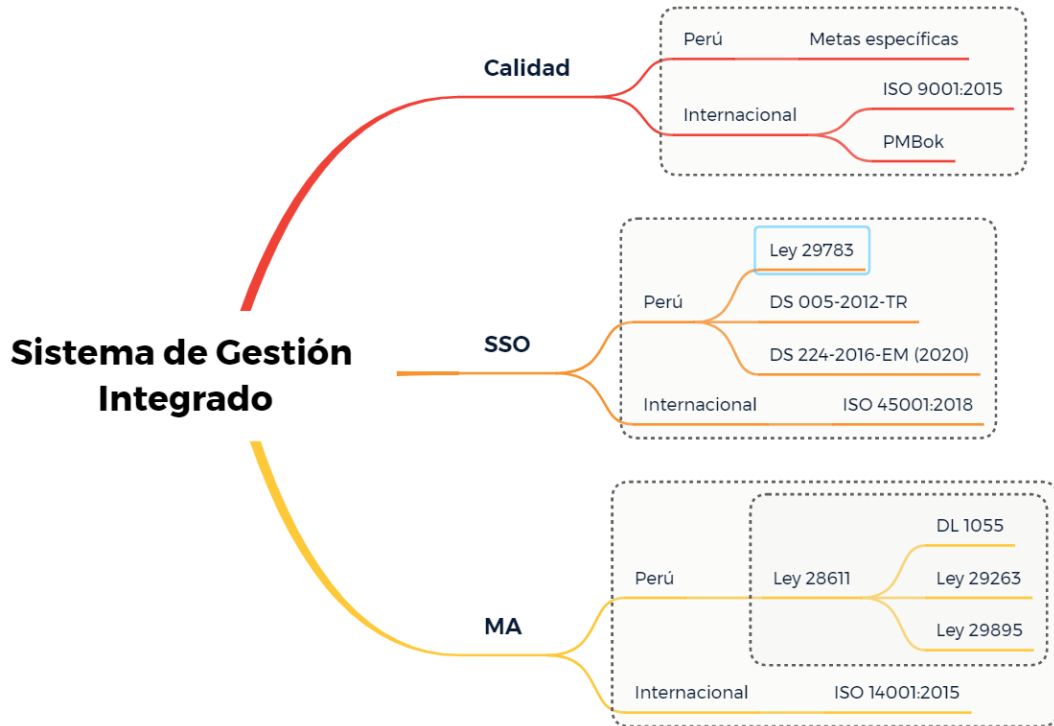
Sistema de Gestión Integrado

Calidad

Perú

Metas específicas

Internacional

ISO 9001:2015

PMBok

SSO

Perú

Ley 29783

DS 005-2012-TR

DS 224-2016-EM (2020)

Internacional

ISO 45001:2018

MA

Perú

Ley 28611

DL 1055

Ley 29263

Ley 29895

Internacional

ISO 14001:2015